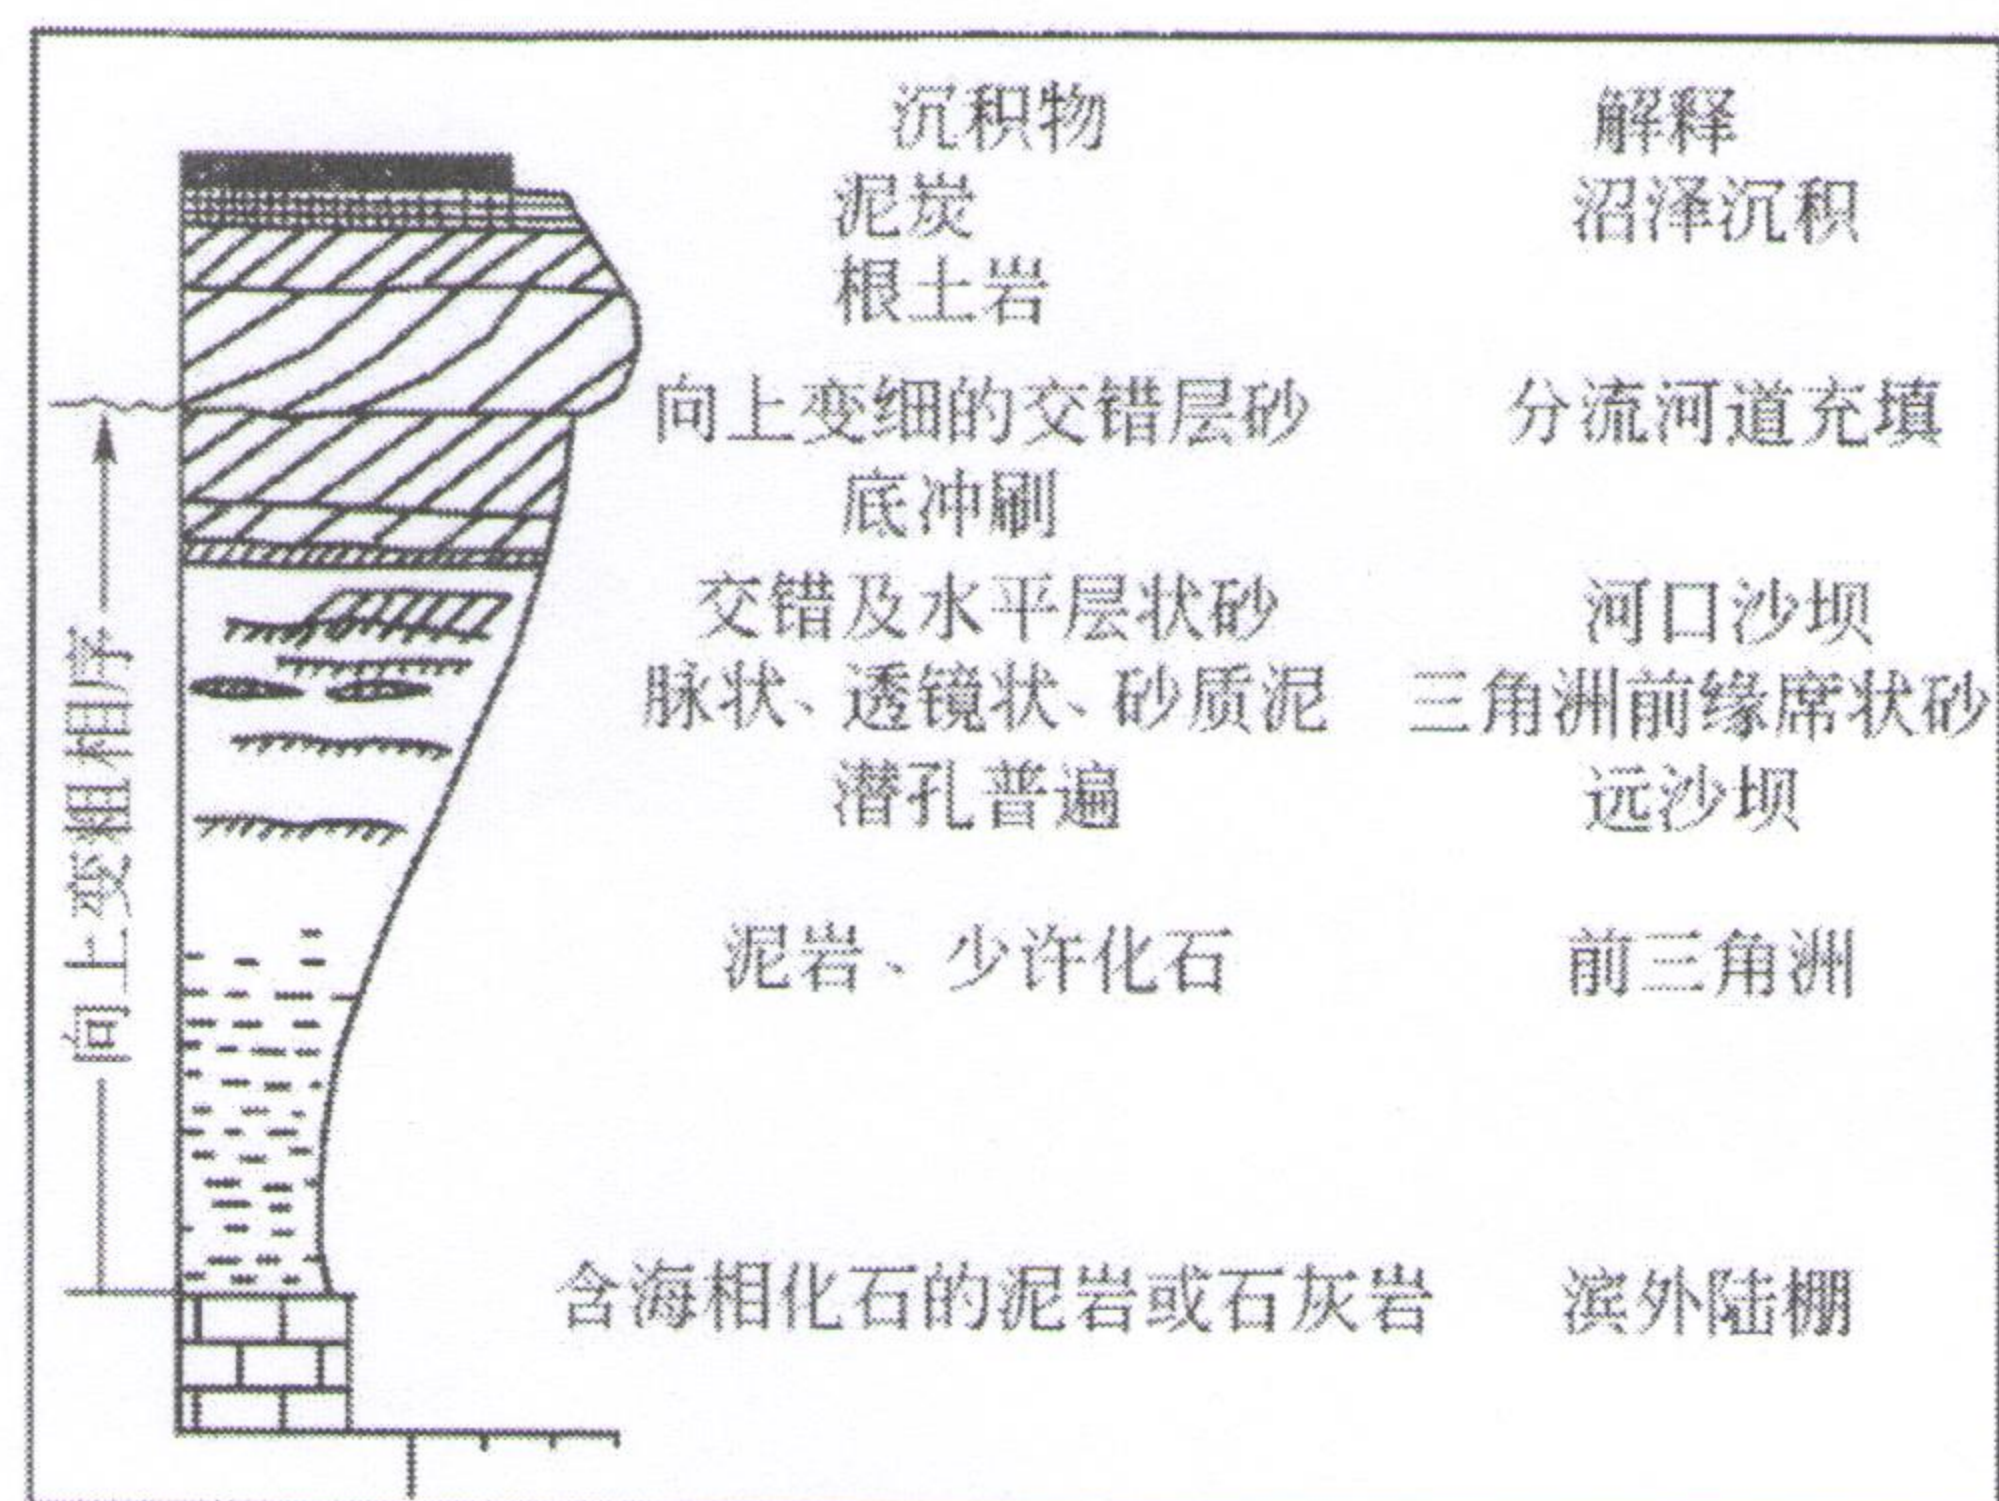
向上变粗相序

| 沉积物 | 解释 |
|---|---|
| 泥炭 | 沼泽沉积 |
| 根土岩 | |
| 向上变细的交错层砂 | 分流河道充填 |
| 底冲刷 | |
| 交错及水平层状砂 | 河口沙坝 |
| 脉状、透镜状、砂质泥 | 三角洲前缘席状砂 |
| 潜孔普遍 | 远沙坝 |
| 泥岩、少许化石 | 前三角洲 |
| 含海相化石的泥岩或石灰岩 | 滨外陆棚 |